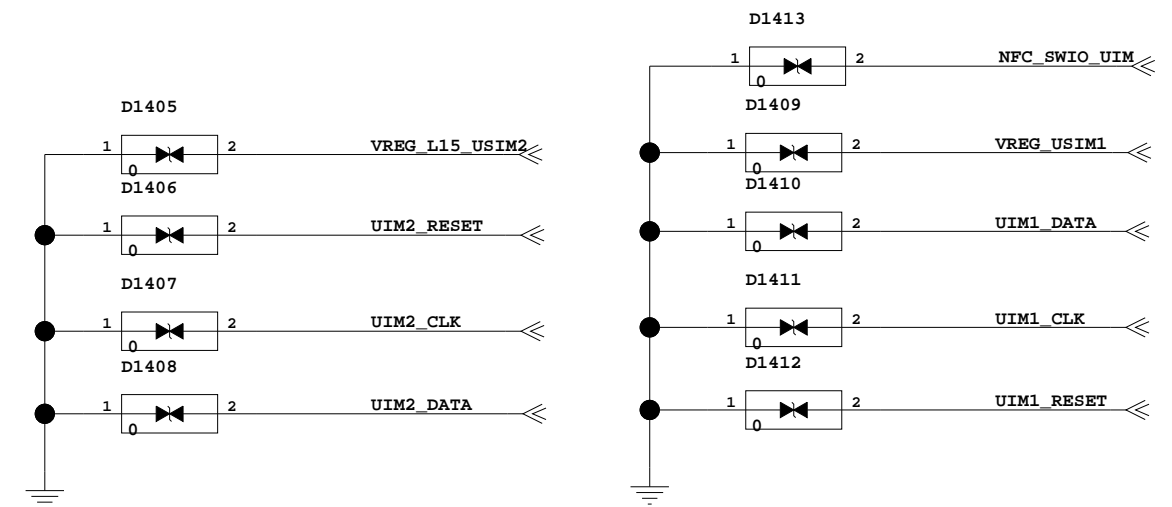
D1405
1 0 2 VREG_L15_USIM2
D1406
1 0 2 UIM2_RESET
D1407
1 0 2 UIM2_CLK
D1408
1 0 2 UIM2_DATA

D1413
1 0 2 NFC_SWIO_UIM
D1409
1 0 2 VREG_USIM1
D1410
1 0 2 UIM1_DATA
D1411
1 0 2 UIM1_CLK
D1412
1 0 2 UIM1_RESET